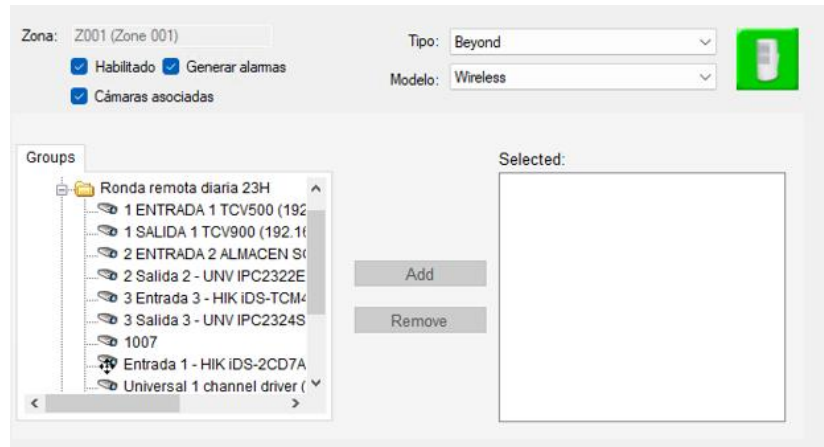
Zona: Z001 (Zone 001)

Habilitado Generar alarmas

Cámaras asociadas

Tipo: Beyond

Modelo: Wireless

Groups

Ronda remota diaria 23H
1 ENTRADA 1 TCV500 (192
1 SALIDA 1 TCV900 (192.1
2 ENTRADA 2 ALMACEN S
2 Salida 2 - UNV IPC2322E
3 Entrada 3 - HIK iDS-TCM
3 Salida 3 - UNV IPC2324S
1007
Entrada 1 - HIK iDS-2CD7A
Universal 1 channel driver (

Add

Remove

Selected: